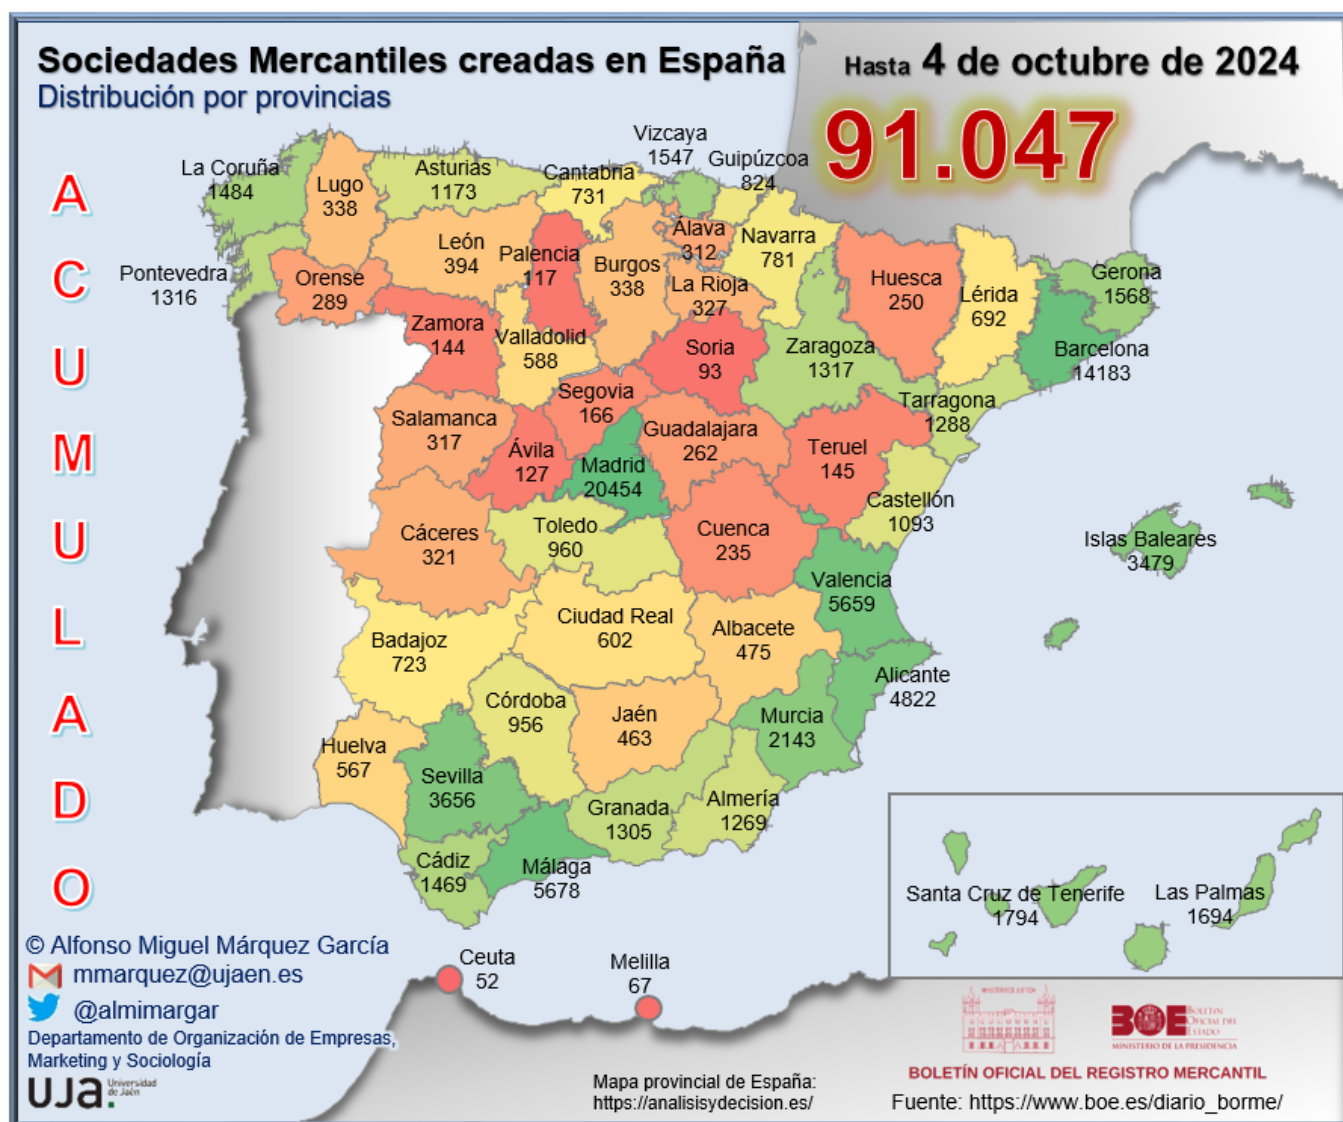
Sociedades Mercantiles creadas en España
Distribución por provincias

Hasta 4 de octubre de 2024
91.047

A
C
U
M
U
L
A
D
O

La Coruña 1484
Lugo 338
Asturias 1173
Cantabria 731
Vizcaya 1547
Guipúzcoa 824
Pontevedra 1316
Orense 289
León 394
Palencia 117
Burgos 338
Álava 312
Navarra 781
La Rioja 327
Huesca 250
Lérida 692
Gerona 1568
Zamora 144
Valladolid 588
Soria 93
Zaragoza 1317
Barcelona 14183
Segovia 166
Salamanca 317
Ávila 127
Guadalajara 262
Tarragona 1288
Madrid 20454
Teruel 145
Castellón 1093
Cáceres 321
Toledo 960
Cuenca 235
Islas Baleares 3479
Valencia 5659
Badajoz 723
Ciudad Real 602
Albacete 475
Alicante 4822
Córdoba 956
Jaén 463
Murcia 2143
Huelva 567
Sevilla 3656
Granada 1305
Almería 1269
Cádiz 1469
Málaga 5678
Santa Cruz de Tenerife 1794
Las Palmas 1694
Ceuta 52
Melilla 67

© Alfonso Miguel Márquez García
mmarquez@ujaen.es
@almimargar
Departamento de Organización de Empresas, Marketing y Sociología
UJA Universidad de Jaén

Mapa provincial de España:
https://analisisydecision.es/

BOE
BOLETÍN OFICIAL DEL REGISTRO MERCANTIL
Fuente: https://www.boe.es/diario_borme/